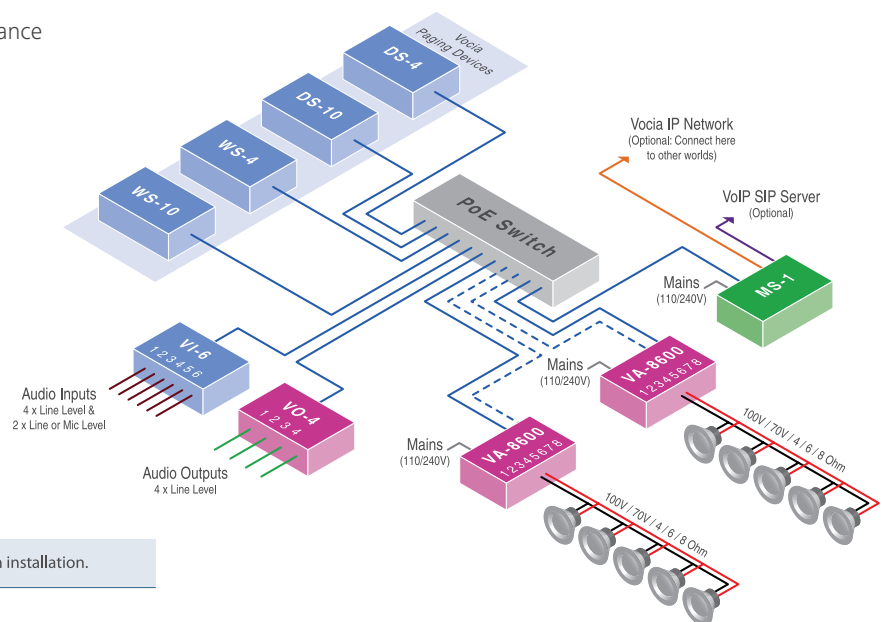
ance

Vocia Paging Devices

DS-4

DS-10

WS-4

WS-10

PoE Switch

Vocia IP Network
(Optional: Connect here to other worlds)

VoIP SIP Server
(Optional)

Mains
(110/240V)

MS-1

VI-6
1 2 3 4 5 6

Audio Inputs
4 x Line Level &
2 x Line or Mic Level

VO-4
1 2 3 4

Audio Outputs
4 x Line Level

Mains
(110/240V)

VA-8600
1 2 3 4 5 6 7 8

100V / 70V / 4 / 6 / 8 Ohm

Mains
(110/240V)

VA-8600
1 2 3 4 5 6 7 8

100V / 70V / 4 / 6 / 8 Ohm

n installation.